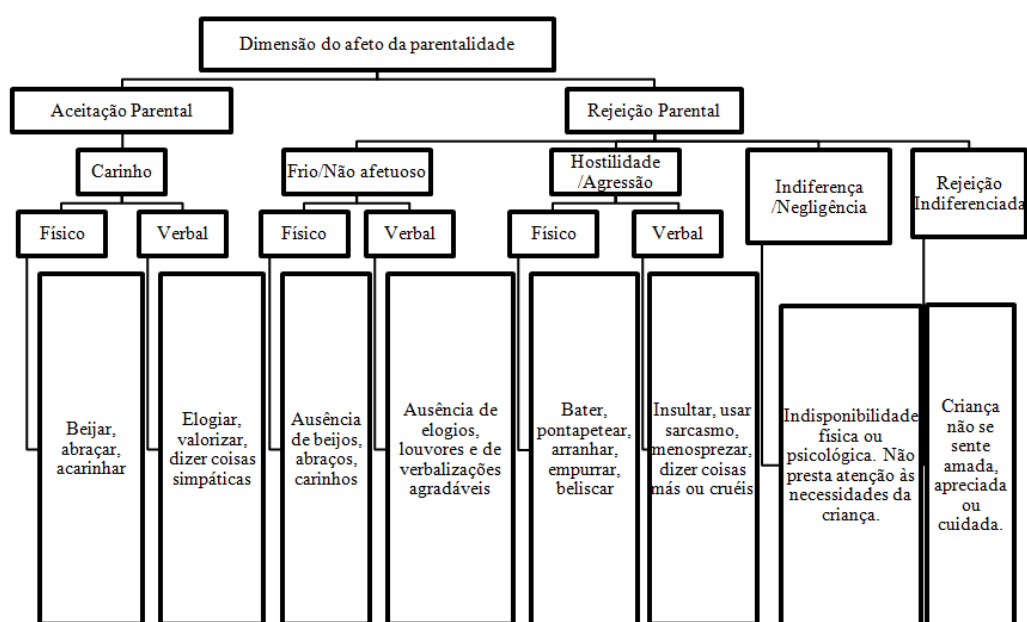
Dimensão do afeto da parentalidade

Aceitação Parental

Rejeição Parental

Carinho

Frio/Não afetuoso

Hostilidade /Agressão

Indiferença /Negligência

Rejeição Indiferenciada

Físico

Verbal

Físico

Verbal

Físico

Verbal

Beijar, abraçar, acarinhar

Elogiar, valorizar, dizer coisas simpáticas

Ausência de beijos, abraços, carinhos

Ausência de elogios, louvores e de verbalizações agradáveis

Bater, pontapetear, arranhar, empurrar, beliscar

Insultar, usar sarcasmo, menosprezar, dizer coisas más ou cruéis

Indisponibilidade física ou psicológica. Não presta atenção às necessidades da criança.

Criança não se sente amada, apreciada ou cuidada.